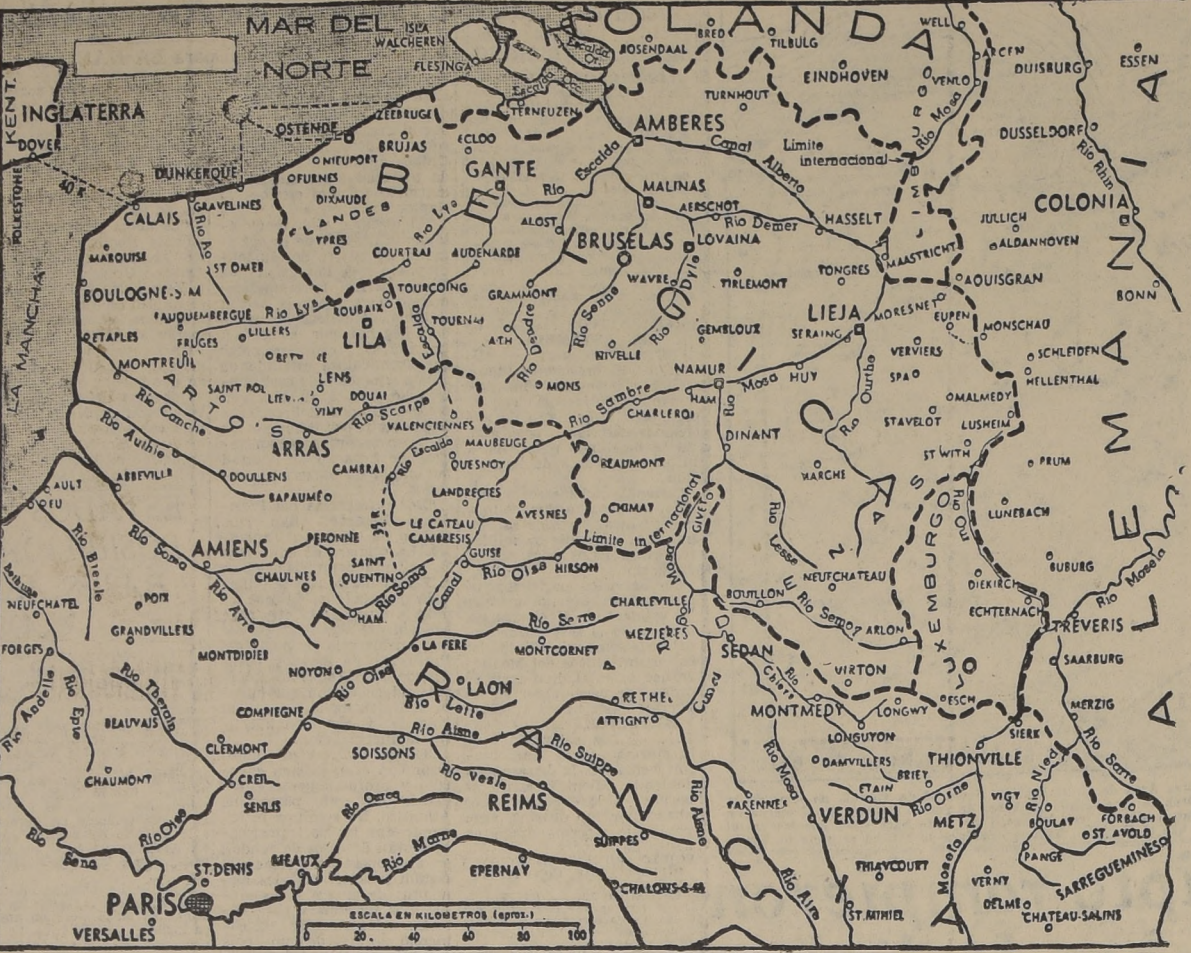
MAR DEL NORTE
ISLA WALCHEREN
FLESINGA
HOLANDA
BOSENDAAL
BREDA
TILBULG
WELL
VENLO
ARCEN
DUISBURG
ESSEN
EINDHOVEN
TURNHOUT
Escalda Or.
Escalda Occ.
TERNEUZEN
INGLATERRA
KENT
DOVER
OSTENDE
ZEEBRUGE
BRUJAS
ECLOO
AMBERES
Canal Alberto
Limite internacional
Rio Mosa
DUSSELDORF
Rio Rhin
NIEUPORT
FURNES
DIXMUDE
GANTE
Rio Escalda
MALINAS
AERSCHOT
Rio Demer
HASSELT
COLONIA
JULLICH
ALDANNOVEN
DUNKERQUE
40 K
FOLKESTONE
CALAIS
GRAVELINES
FLANDES
YPRES
Rio Lys
ALOST
BRUSELAS
LOVAINA
TONGRES
MAASTRICHT
AQUISGRAN
MARQUISE
Rio Aa
ST OMER
COURTRAI
AUDENARDE
WAVRE
Rio Dyle
TIRLEMONT
BONN
BOULOGNE s M
TOURCOING
ROUBAIX
GRAMMONT
Rio Senne
Rio Dendre
LIEJA
MORESNET
EUPEN
MONSCHAU
FAUQUEMBERGUE
Rio Lys
LILLERS
LILA
TOURNAI
ATH
GEMBLOUX
SERAING
ETAPLES
FRUGES
BETHUNE
Escalda
NIVELLE
VERVIERS
SCHLEIDEN
MONTREUIL
LENS
MONS
NAMUR
Rio Mosa
HUY
SPA
HELLENTHAL
ARTOIS
SAINT POL
LIEVIN
VIMY
DOUAI
HAM
CHARLEROI
Rio Ourthe
MALMEDY
Rio Canche
Rio Scarpe
VALENCIENNES
Rio Sambre
STAVELOT
LUSHEIM
ARRAS
MAUBEUGE
DINANT
Rio Authie
Rio Escalda
QUESNOY
BEAUMONT
MARCHE
ST WITH
PRUM
ABBEVILLE
DOULLENS
CAMBRAI
AULT
EU
BAPAUMÉO
LANDRECIES
CHIMAY
Limite internacional
Rio Lesse
Rio Our
LUNEBACH
Rio Bresle
AVESNES
LE CATEAU
CAMBRESIS
GIVET
AMIENS
PERONNE
GUISE
Limite internacional
Rio Somme
SAINT QUENTIN
Rio Oise
HIRSON
NEUFCHATEAU
BUBURG
DIEKIRCH
Rio Mosa
ECHTERNACH
Rio Mosela
NEUFCHATEL
POIX
CHAULNES
Rio Somme
HAM
Canal
CHARLEVILLE
BOUILLON
Rio Semois
ARLON
TREVERIS
GRANDVILLERS
Rio Avre
MEZIERES
Rio Serre
LUXEMBURGO
SAARBURG
FORGES
MONTDIDIER
LA FERE
MONTCORNET
SEDAN
VIRTON
Rio Andelle
Rio Epte
Rio Therain
NOYON
LAON
Rio Lette
RETHEL
Canal
Rio Chiers
LONGWY
ESCH
MERZIG
COMPIEGNE
Rio Oise
ATTIGNY
MONTMEDY
SIERK
BEAUVAIS
CLERMONT
SOISSONS
Rio Aisne
Rio Suippe
LONGUYON
THIONVILLE
Rio Saar
DAMVILLERS
BRIEY
Rio Nied
CHAUMONT
CREIL
SENLIS
Rio Vesle
REIMS
Rio Aisne
VARENNES
ETAIN
Rio Orne
VIGY
Rio Oise
Rio Ourcq
Rio Mosa
VERDUN
METZ
BOULAY
FORBACH
ST. AVOLD
Rio Sena
Rio Marne
SUIPPES
PANGE
SARREGUEMINES
ST.DENIS
MEAUX
EPERNAY
Rio Aire
THIAUCOURT
Mosela
PARIS
CHALONS-S-M
VERNY
DELME
CHATEAU-SALINS
VERSALLES
ESCALA EN KILOMETROS (aprox.)
0 20 40 60 80 100
ST. MIHIEL
LA MANCHA
FRANCIA
BELGICA
ALEMANIA